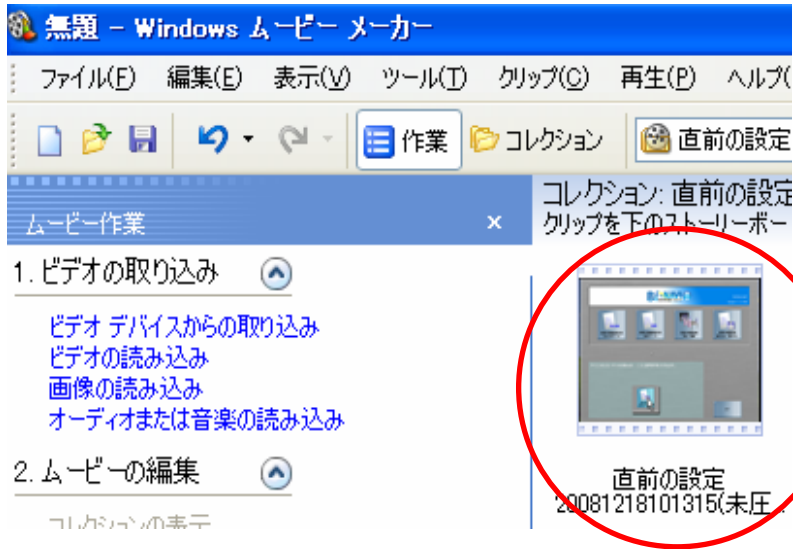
無題 - Windows ムービー メーカー

ファイル(F) 編集(E) 表示(V) ツール(T) クリップ(C) 再生(P) ヘルプ(

作業 コレクション 直前の設定

ムービー作業 ×

コレクション: 直前の設定
クリップを下のストーリーボー

1. ビデオの取り込み

ビデオ デバイスからの取り込み
ビデオの読み込み
画像の読み込み
オーディオまたは音楽の読み込み

2. ムービーの編集

コレクションの表示

直前の設定
20081218101315(未圧